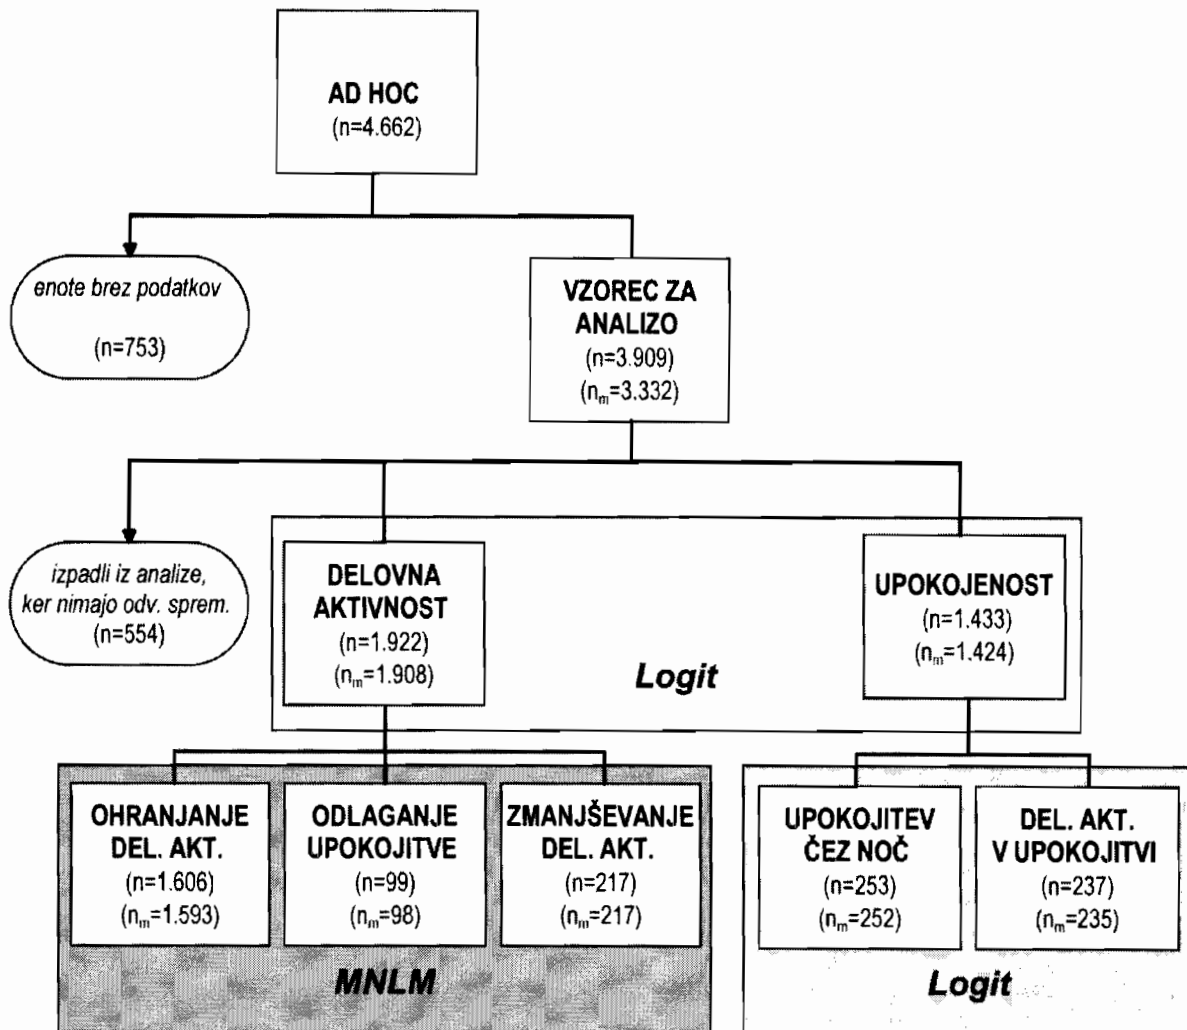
AD HOC
(n=4.662)

enote brez podatkov

(n=753)

VZOREC ZA ANALIZO
(n=3.909)
($n_m$=3.332)

izpadli iz analize, ker nimajo odv. sprem.
(n=554)

DELOVNA AKTIVNOST
(n=1.922)
($n_m$=1.908)

Logit

UPOKOJENOST
(n=1.433)
($n_m$=1.424)

OHRANJANJE DEL. AKT.
(n=1.606)
($n_m$=1.593)

ODLAGANJE UPOKOJITVE
(n=99)
($n_m$=98)

ZMANJŠEVANJE DEL. AKT.
(n=217)
($n_m$=217)

MNLM

UPOKOJITEV ČEZ NOČ
(n=253)
($n_m$=252)

DEL. AKT. V UPOKOJITVI
(n=237)
($n_m$=235)

Logit